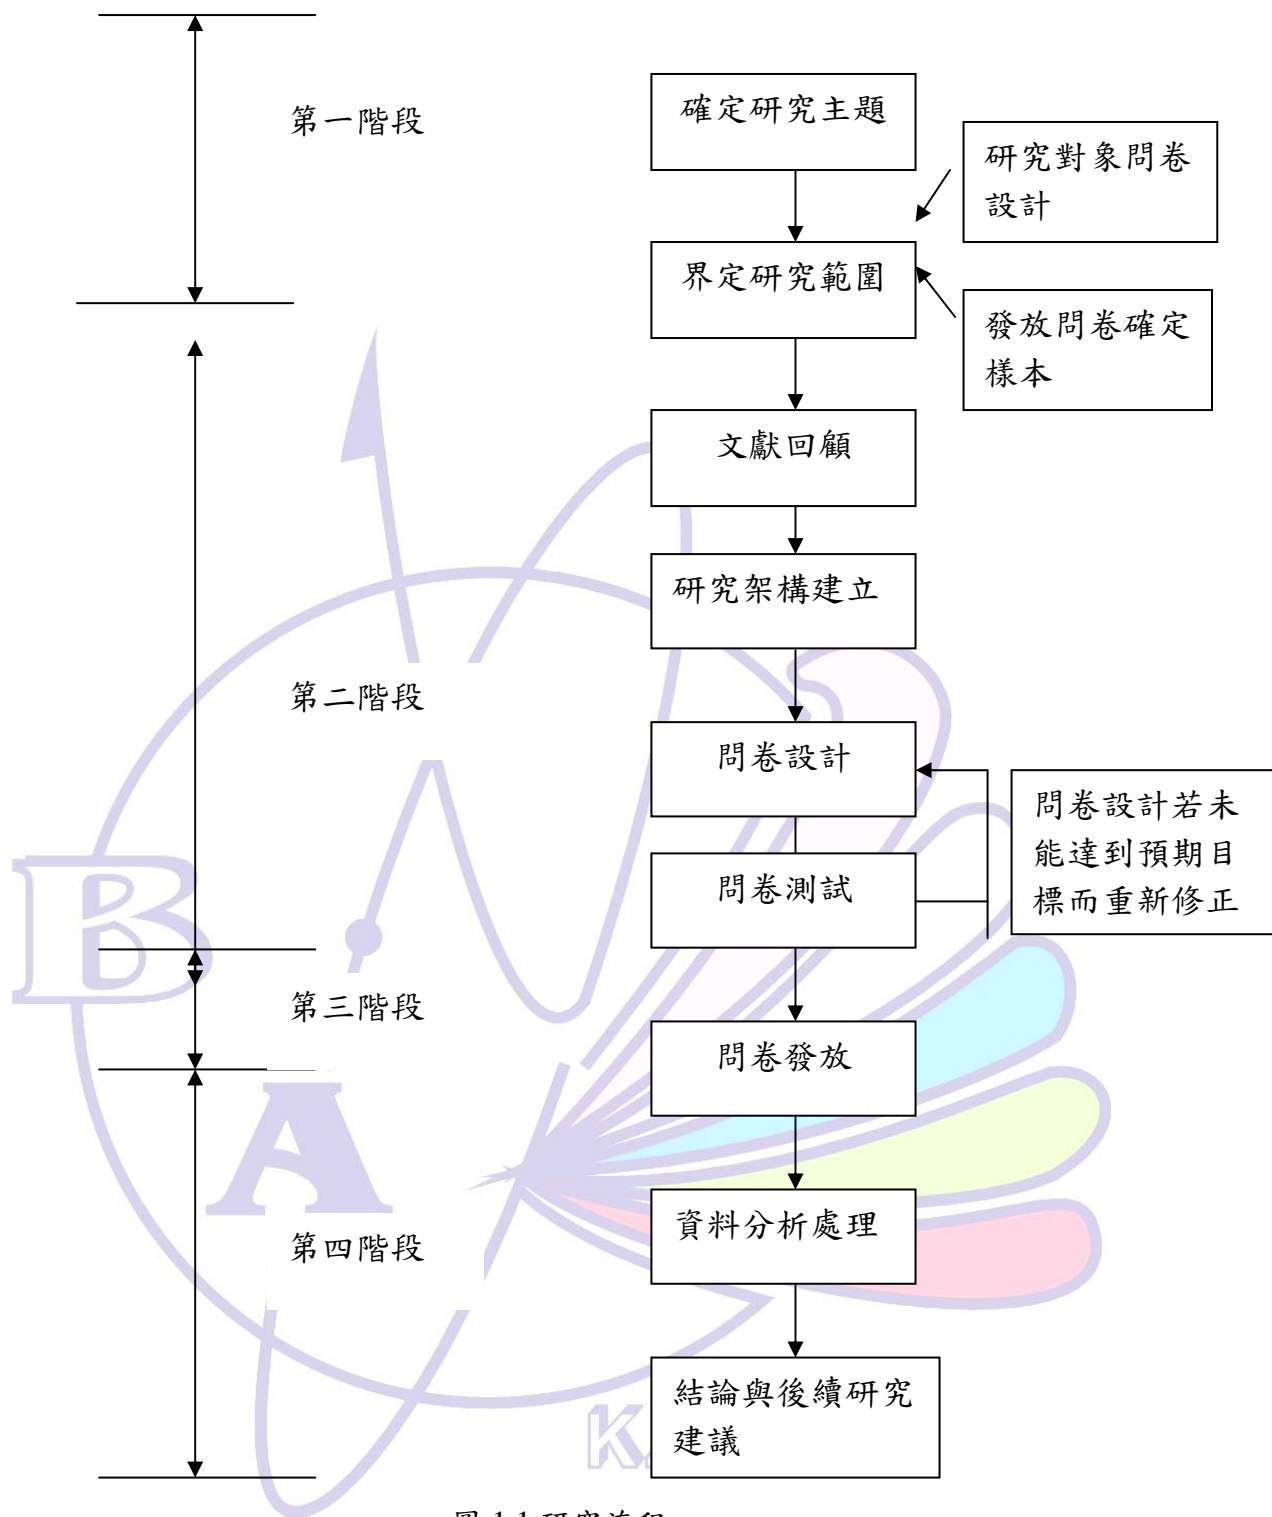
第一階段

確定研究主題

研究對象問卷設計

界定研究範圍

發放問卷確定樣本

文獻回顧

研究架構建立

第二階段

問卷設計

問卷設計若未能達到預期目標而重新修正

問卷測試

第三階段

問卷發放

第四階段

資料分析處理

結論與後續研究建議

K

圖 1-1 研究流程